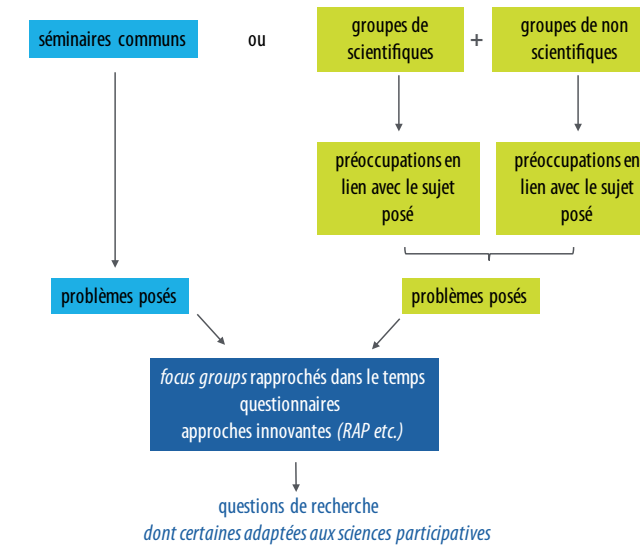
séminaires communs

ou

groupes de scientifiques

+

groupes de non scientifiques

préoccupations en lien avec le sujet posé

préoccupations en lien avec le sujet posé

problèmes posés

problèmes posés

*focus groups* rapprochés dans le temps
questionnaires
approches innovantes *(RAP etc.)*

questions de recherche
*dont certaines adaptées aux sciences participatives*